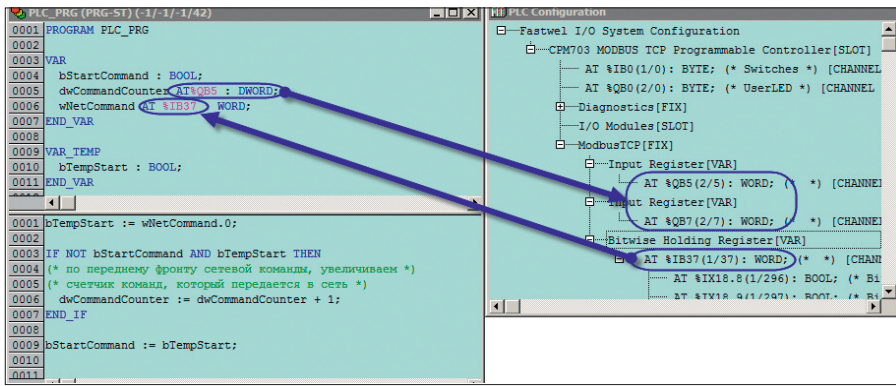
PLC_PRG (PRG-ST) (-1/-1/-1/42)

0001 PROGRAM PLC_PRG
0002
0003 VAR
0004 bStartCommand : BOOL;
0005 dwCommandCounter AT %QB5 : DWORD;
0006 wNetCommand AT %IB37 : WORD;
0007 END_VAR
0008
0009 VAR_TEMP
0010 bTempStart : BOOL;
0011 END_VAR

0001 bTempStart := wNetCommand.0;
0002
0003 IF NOT bStartCommand AND bTempStart THEN
0004 (* по переднему фронту сетевой команды, увеличиваем *)
0005 (* счетчик команд, который передается в сеть *)
0006 dwCommandCounter := dwCommandCounter + 1;
0007 END_IF
0008
0009 bStartCommand := bTempStart;
0010
0011

PLC Configuration

Fastwel I/O System Configuration
CPM703 MODBUS TCP Programmable Controller[SLOT]
AT %IB0(1/0): BYTE; (* Switches *) [CHANNEL
AT %QB0(2/0): BYTE; (* UserLED *) [CHANNEL
Diagnostics[FIX]
I/O Modules[SLOT]
ModbusTCP[FIX]
Input Register[VAR]
AT %QB5(2/5): WORD; (* *) [CHANNE
Input Register[VAR]
AT %QB7(2/7): WORD; (* *) [CHANNE
Bitwise Holding Register[VAR]
AT %IB37(1/37): WORD; (* *) [CHANN
AT %IX18.8(1/296): BOOL; (* Bi
AT %IX18.9(1/297): BOOL; (* Bi